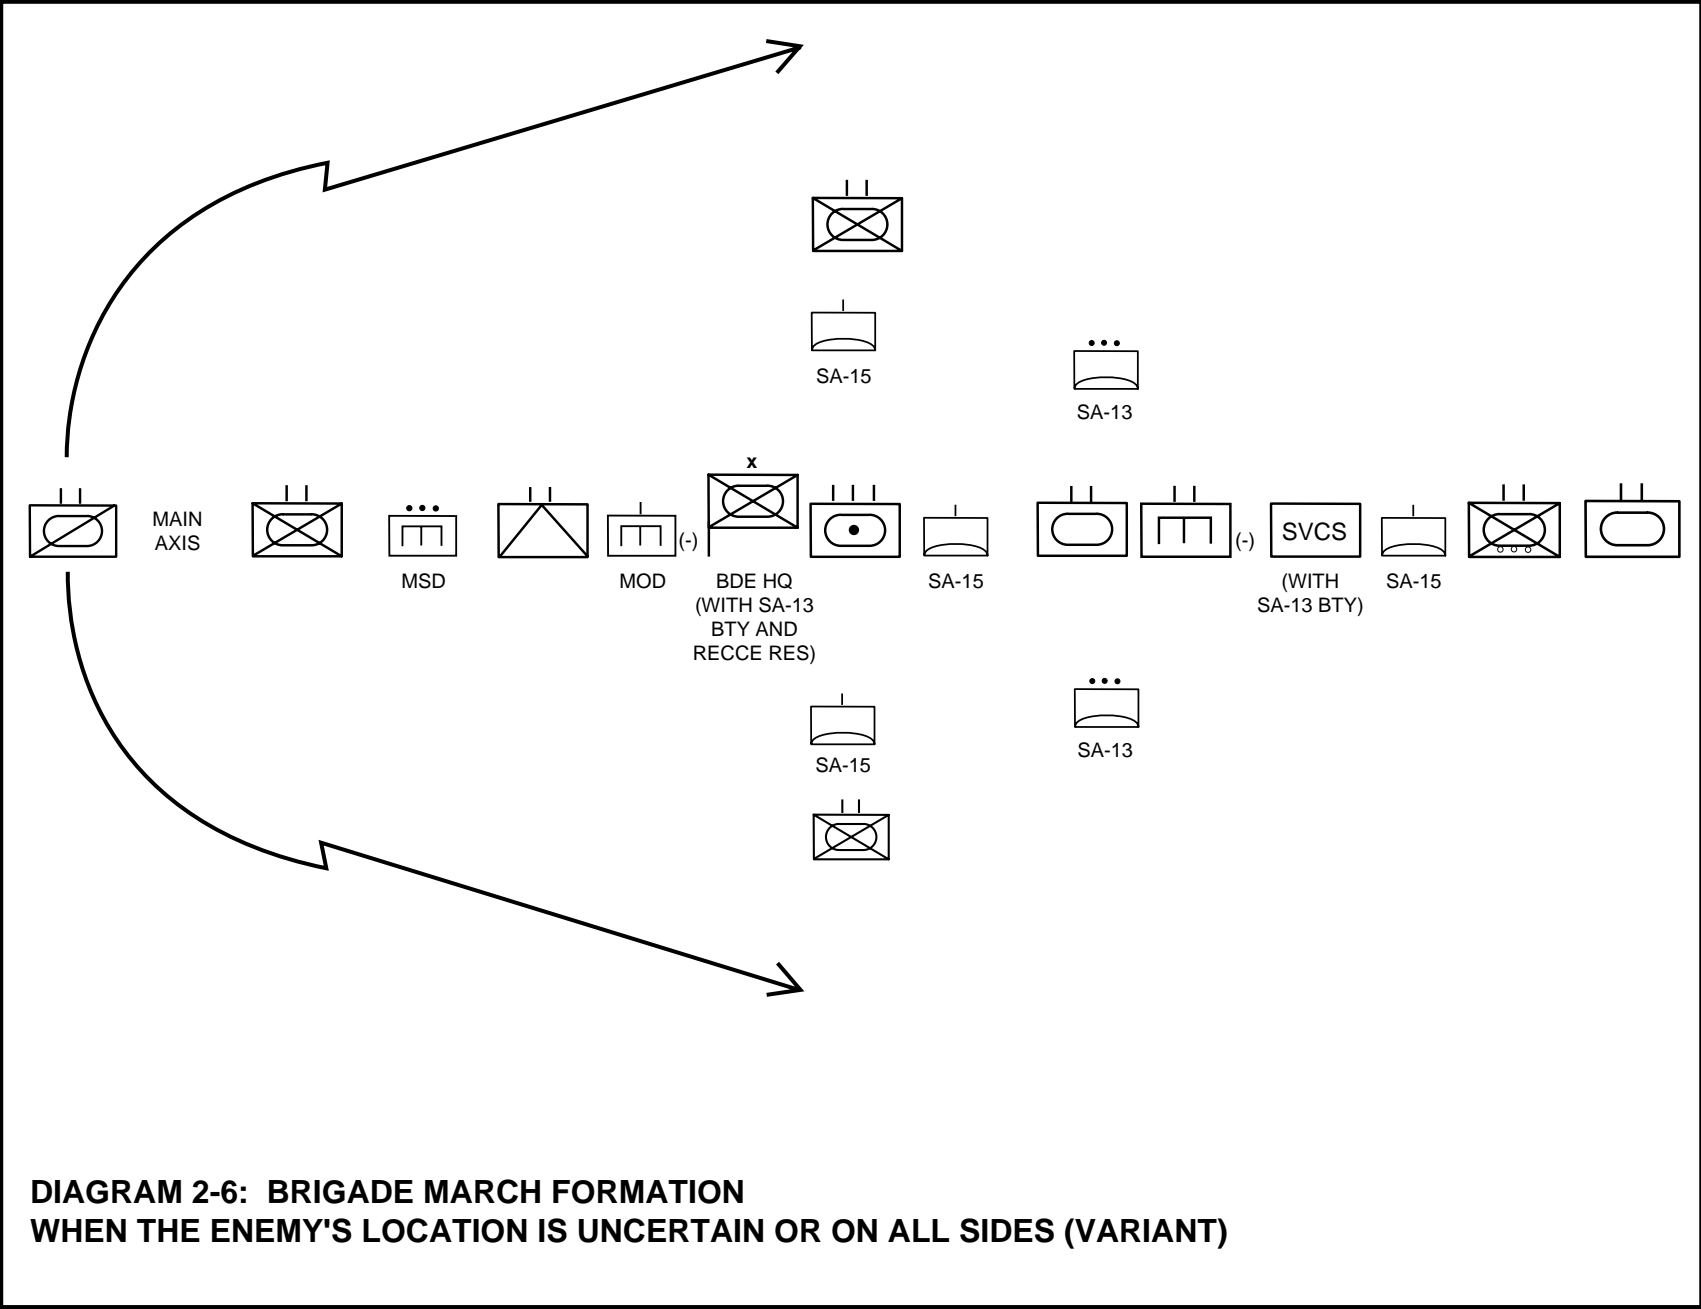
SA-15

SA-13

MAIN AXIS

MSD

MOD

(-)

x

BDE HQ (WITH SA-13 BTY AND RECCE RES)

SA-15

(-)

SVCS

(WITH SA-13 BTY)

SA-15

SA-15

SA-13

DIAGRAM 2-6: BRIGADE MARCH FORMATION
WHEN THE ENEMY'S LOCATION IS UNCERTAIN OR ON ALL SIDES (VARIANT)